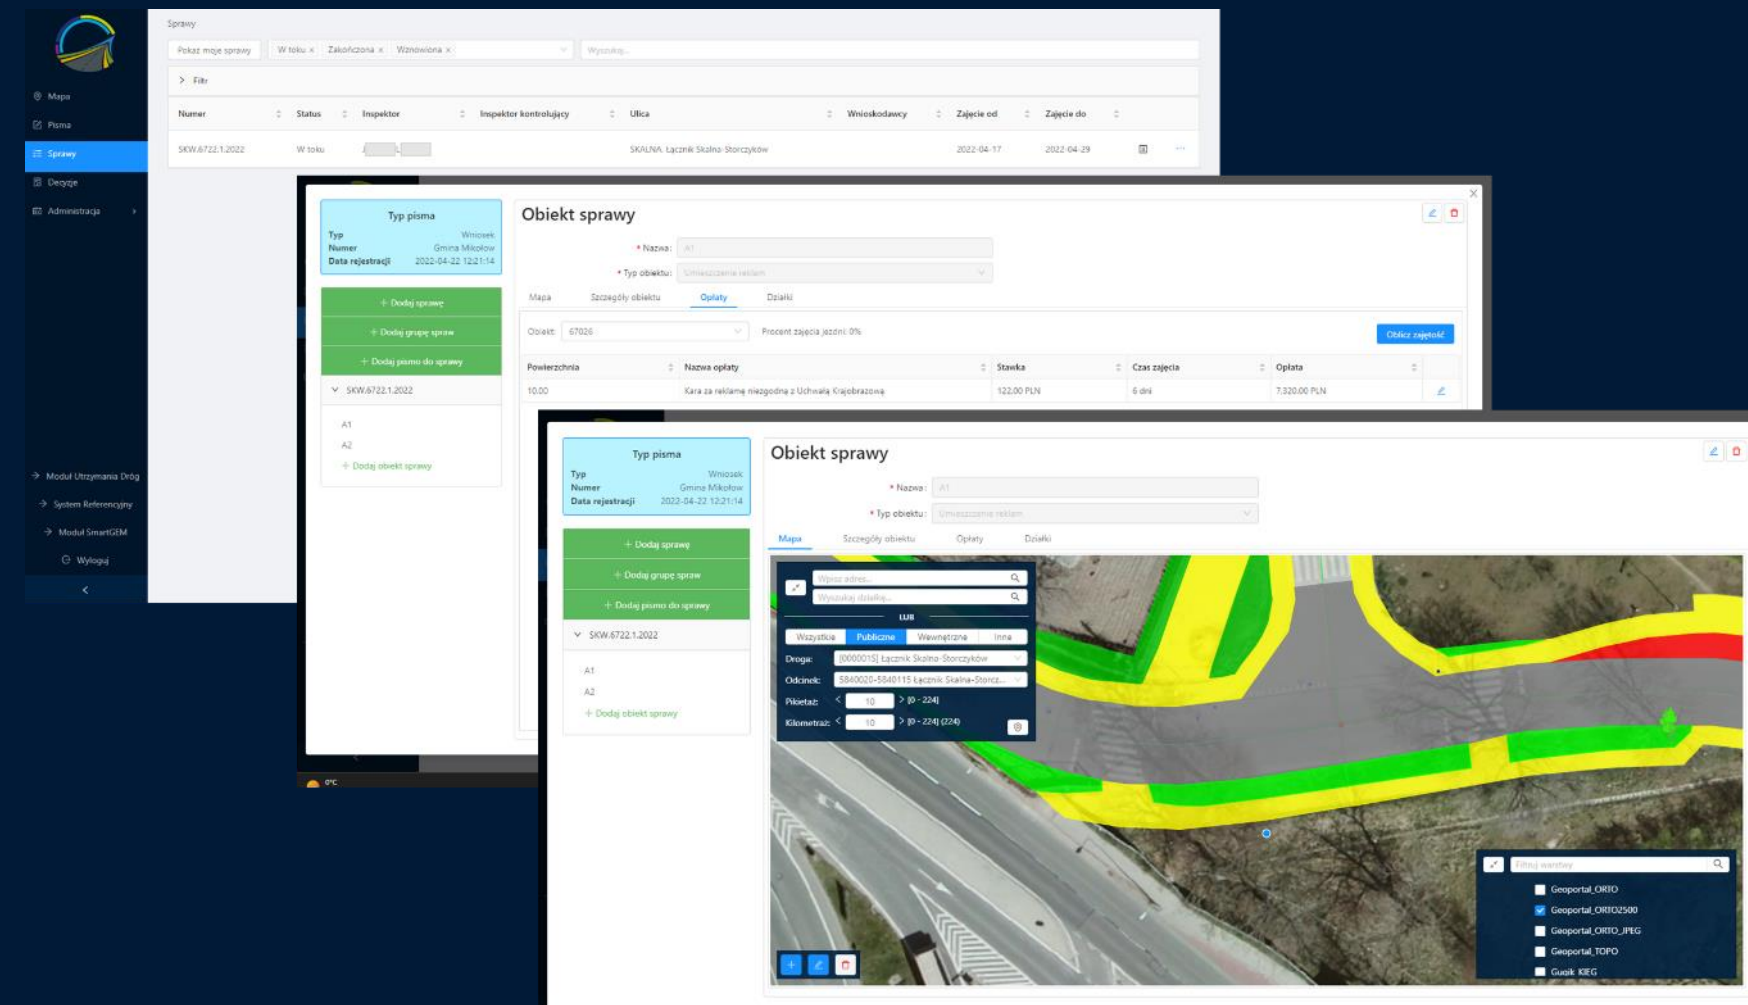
Mapa
Pisma
Sprawy
Decyzje
Administracja

Moduł Utrzymania Dróg
System Referencyjny
Moduł SmartGEM
Wyloguj

Sprawy

Pokaż moje sprawy
W toku ×
Zakończona ×
Wznowiona ×
Wyszukaj...

Filtr

| Numer | Status | Inspektor | Inspektor kontrolujący | Ulica | Wnioskodawcy | Zajęcie od | Zajęcie do |
|---|---|---|---|---|---|---|---|
| SKW.6722.1.2022 | W toku | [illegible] | | SKALNA, Łącznik Skalna-Storczyków | | 2022-04-17 | 2022-04-29 |

Typ pisma
Typ Wniosek
Numer Gmina Mikołów
Data rejestracji 2022-04-22 12:21:14

+ Dodaj sprawę
+ Dodaj grupę spraw
+ Dodaj pismo do sprawy
SKW.6722.1.2022
A1
A2
+ Dodaj obiekt sprawy

Obiekt sprawy
* Nazwa: A1
* Typ obiektu: Umieszczenie reklam
Mapa
Szczegóły obiektu
Opłaty
Działki
Obiekt: 67026
Procent zajęcia jezdni: 0%
Oblicz zajętość

| Powierzchnia | Nazwa opłaty | Stawka | Czas zajęcia | Opłata |
|---|---|---|---|---|
| 10.00 | Kara za reklamę niezgodną z Uchwałą Krajobrazową | 122.00 PLN | 6 dni | 7,320.00 PLN |

0°C

Typ pisma
Typ Wniosek
Numer Gmina Mikołów
Data rejestracji 2022-04-22 12:21:14

+ Dodaj sprawę
+ Dodaj grupę spraw
+ Dodaj pismo do sprawy
SKW.6722.1.2022
A1
A2
+ Dodaj obiekt sprawy

Obiekt sprawy
* Nazwa: A1
* Typ obiektu: Umieszczenie reklam
Mapa
Szczegóły obiektu
Opłaty
Działki

Wpisz adres...
Wyszukaj działkę...
LUB
Wszystkie
Publiczne
Wewnętrzne
Inne
Droga: [0000015] Łącznik Skalna-Storczyków
Odcinek: 5840020-5840115 Łącznik Skalna-Storcz...
Pikietaż: 10 > [0 - 224]
Kilometraż: 10 > [0 - 224] (224)

Filtruj warstwy
Geoportal_ORTO
Geoportal_ORTO2500
Geoportal_ORTO_JPEG
Geoportal_TOPO
Gugik KIEG